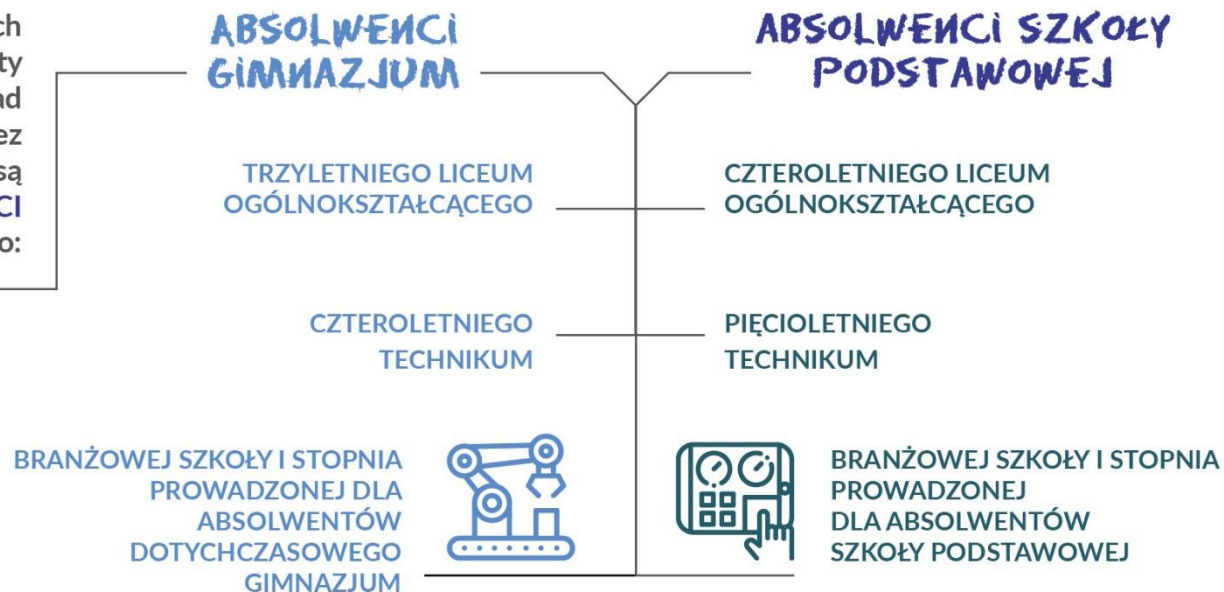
ch
ty
ad
ez
są
CI
o:

ABSOLWENCI GIMNAZJUM

ABSOLWENCI SZKOŁY PODSTAWOWEJ

TRZYLETNIEGO LICEUM OGÓLNOKSZTAŁCĄCEGO

CZTEROLETNIEGO LICEUM OGÓLNOKSZTAŁCĄCEGO

CZTEROLETNIEGO TECHNIKUM

PIĘCIOLETNIEGO TECHNIKUM

BRANŻOWEJ SZKOŁY I STOPNIA PROWADZONEJ DLA ABSOLWENTÓW DOTYCHCZASOWEGO GIMNAZJUM

BRANŻOWEJ SZKOŁY I STOPNIA PROWADZONEJ DLA ABSOLWENTÓW SZKOŁY PODSTAWOWEJ